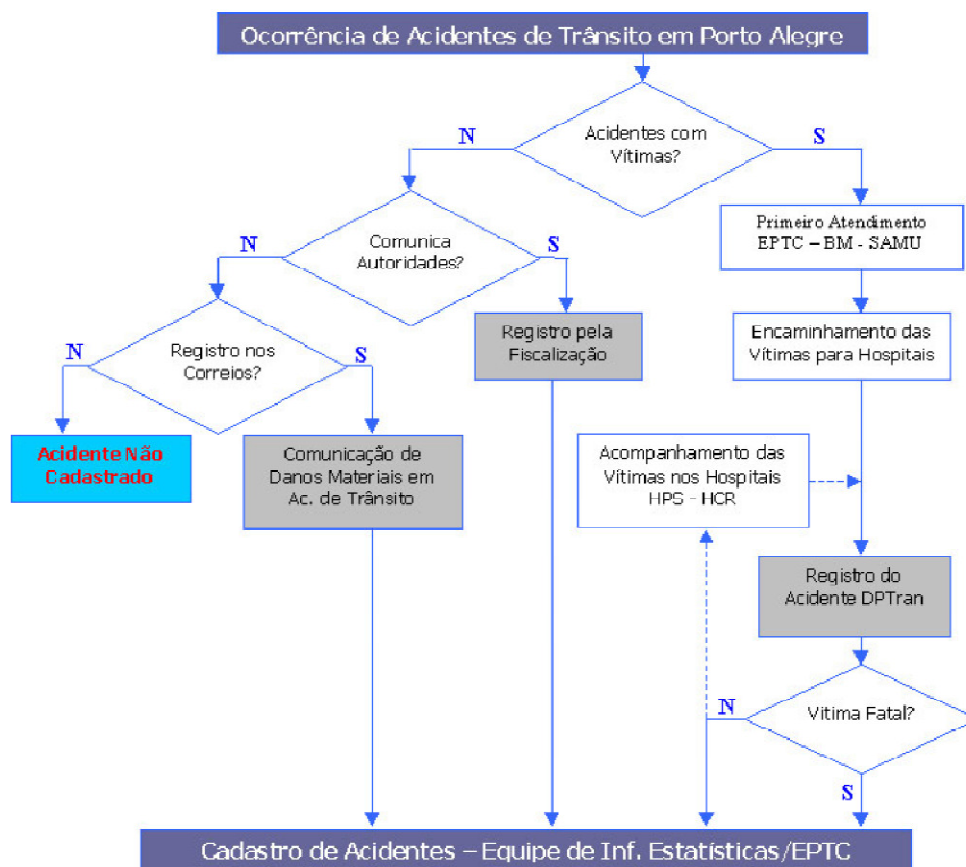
Ocorrência de Acidentes de Trânsito em Porto Alegre

N

Acidentes com Vítimas?

S

N

Comunica Autoridades?

S

Primeiro Atendimento EPTC – BM - SAMU

N

Registro nos Correios?

S

Registro pela Fiscalização

Encaminhamento das Vítimas para Hospitais

Acidente Não Cadastrado

Comunicação de Danos Materiais em Ac. de Trânsito

Acompanhamento das Vítimas nos Hospitais HPS - HCR

Registro do Acidente DPTran

N

Vitima Fatal?

S

Cadastro de Acidentes – Equipe de Inf. Estatisticas/EPTC